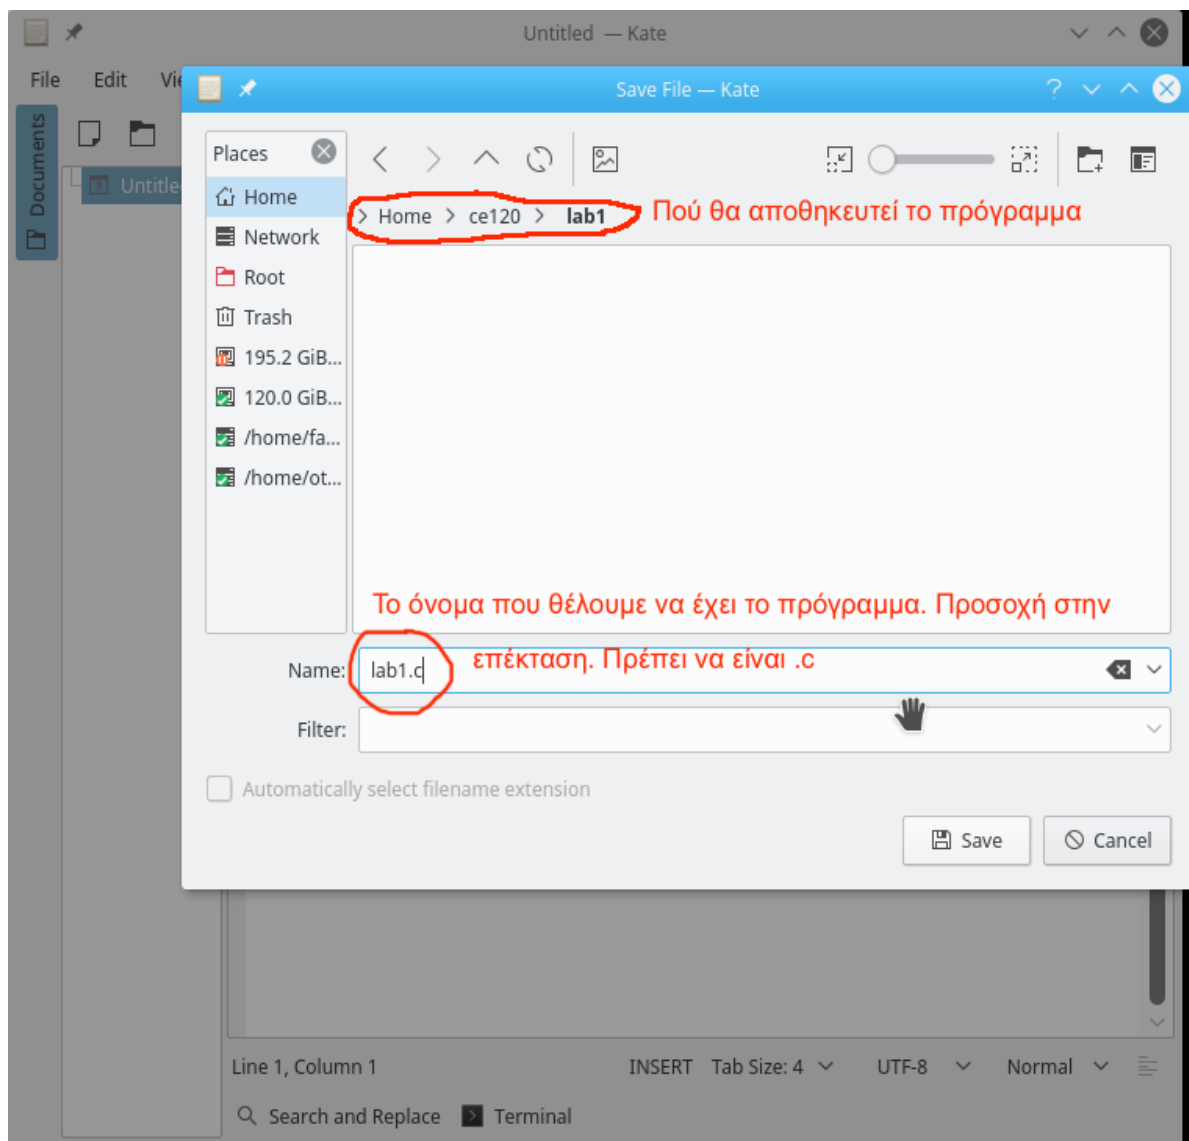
Untitled — Kate

File Edit Vi

Documents

Untitle

Save File — Kate

Places

Home
Network
Root
Trash
195.2 GiB...
120.0 GiB...
/home/fa...
/home/ot...

Home > ce120 > lab1

Πού θα αποθηκευτεί το πρόγραμμα

Το όνομα που θέλουμε να έχει το πρόγραμμα. Προσοχή στην επέκταση. Πρέπει να είναι .c

Name: lab1.c

Filter:

Automatically select filename extension

Save Cancel

Line 1, Column 1 INSERT Tab Size: 4 UTF-8 Normal

Search and Replace Terminal